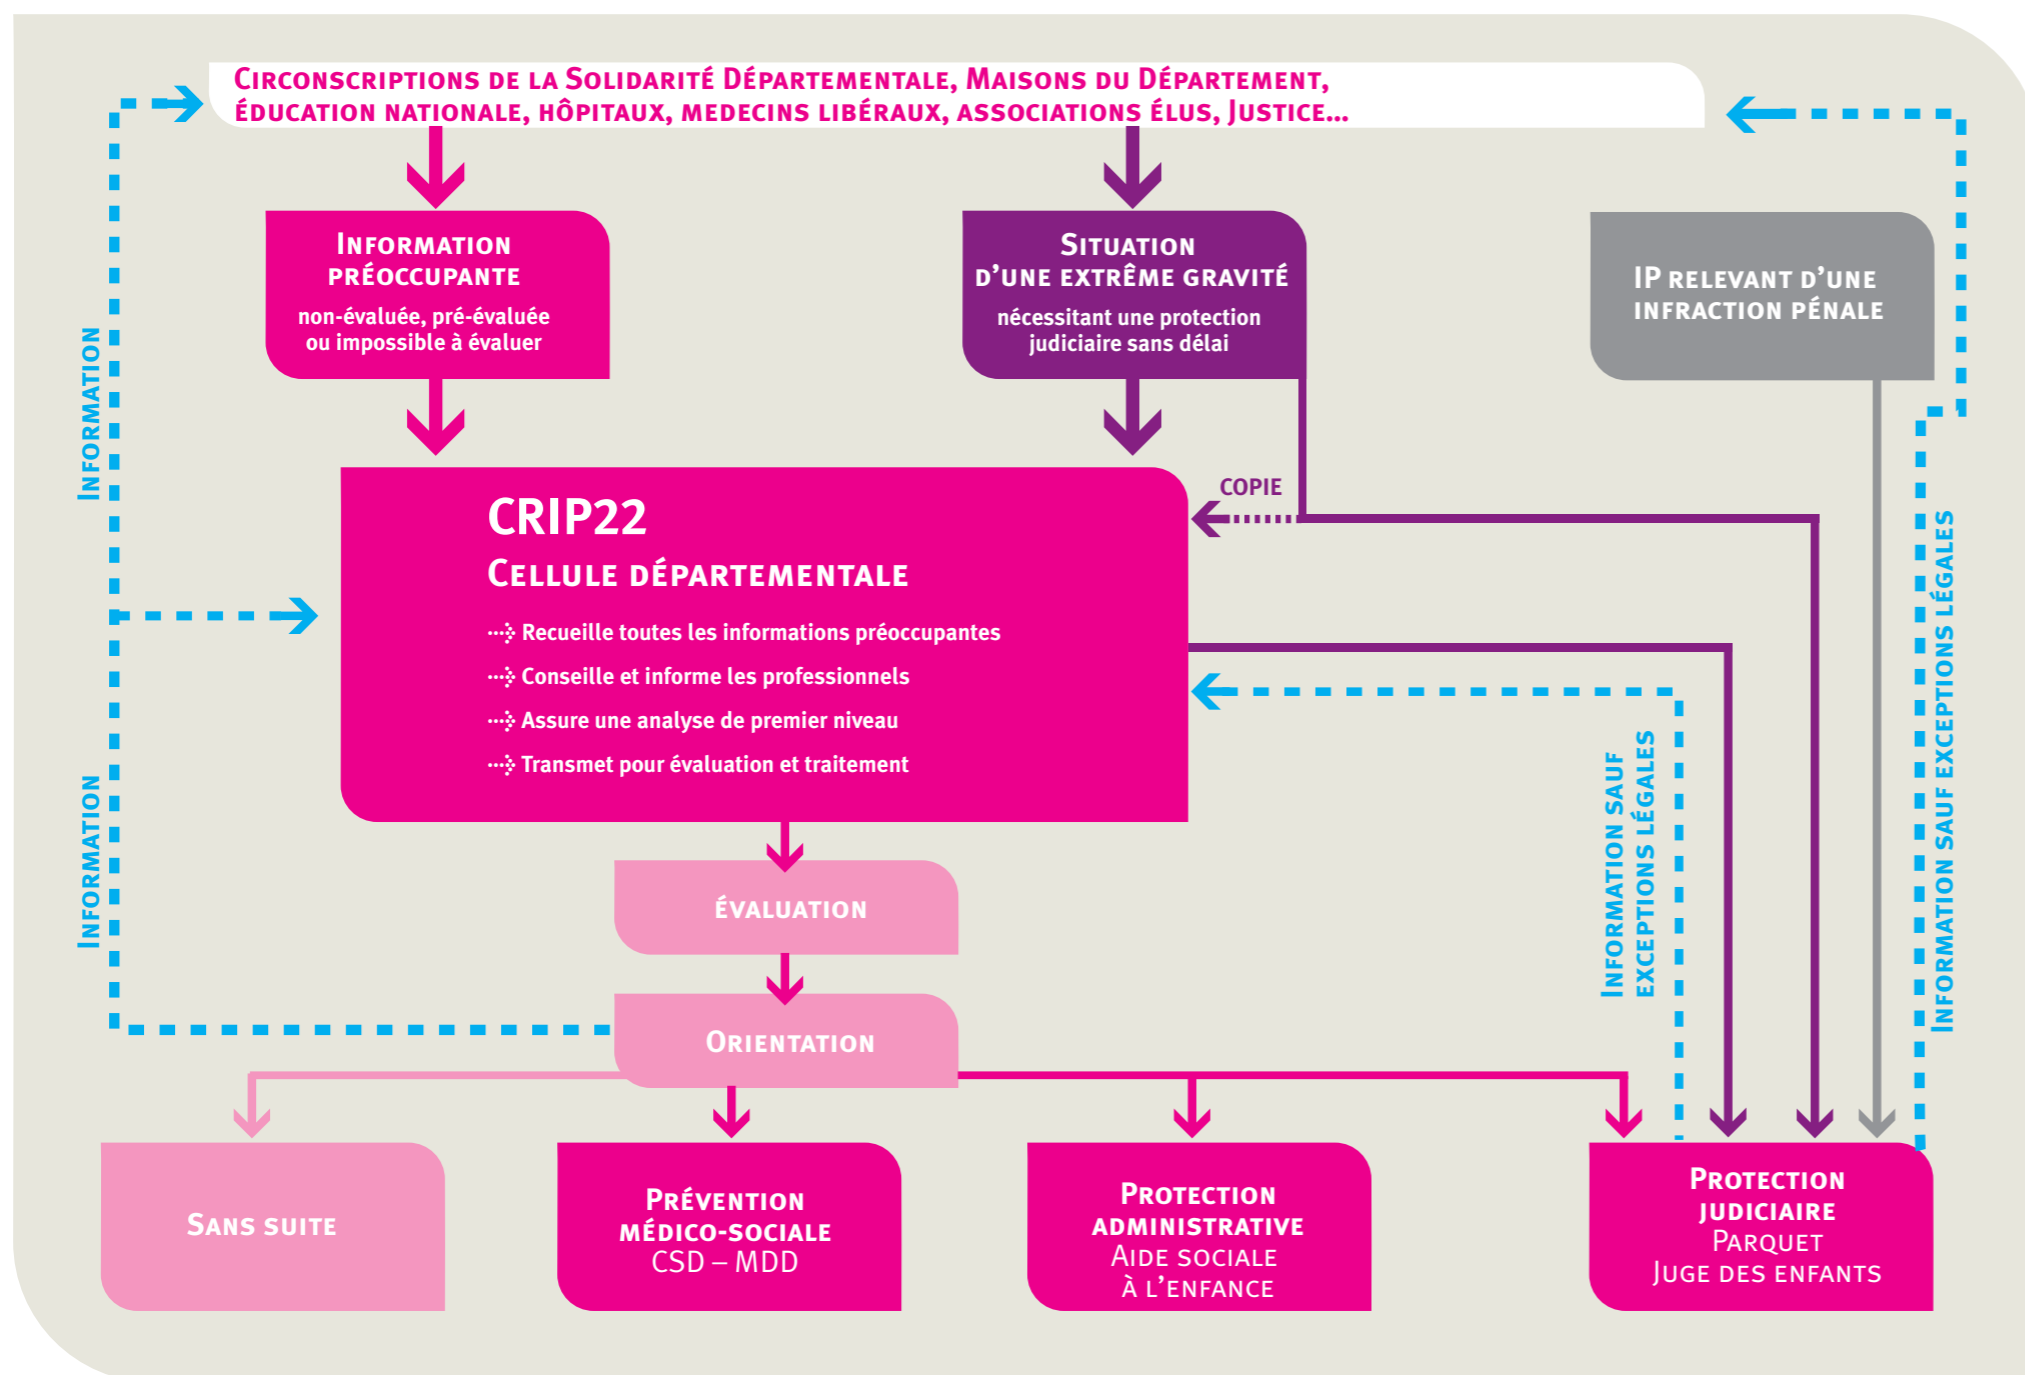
Circonscriptions de la Solidarité Départementale, Maisons du Département, Éducation nationale, hôpitaux, medecins libéraux, associations élus, Justice...

Information préoccupante
non-évaluée, pré-évaluée ou impossible à évaluer

Situation d'une extrême gravité
nécessitant une protection judiciaire sans délai

IP relevant d'une infraction pénale

Information

COPIE

CRIP22
Cellule départementale
Recueille toutes les informations préoccupantes
Conseille et informe les professionnels
Assure une analyse de premier niveau
Transmet pour évaluation et traitement

Information sauf exceptions légales

Information sauf exceptions légales

Information

Évaluation

Orientation

Sans suite

Prévention médico-sociale
CSD – MDD

Protection administrative
Aide sociale à l'enfance

Protection judiciaire
Parquet
Juge des enfants